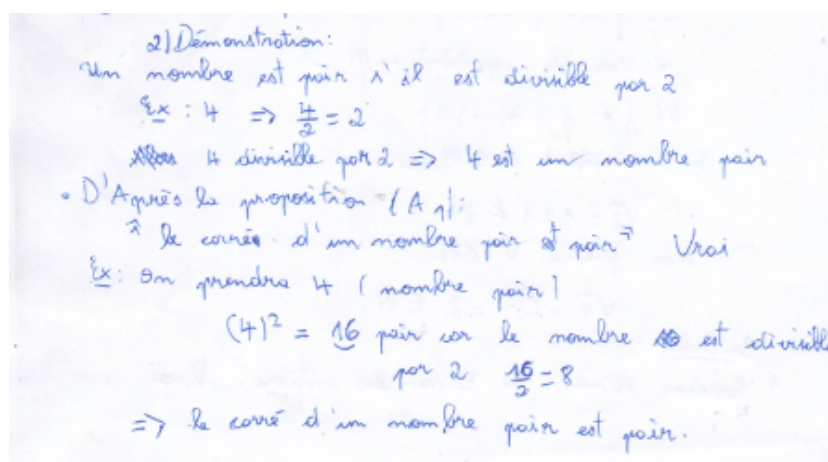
2) Démonstration:
Un nombre est pair s'il est divisible par 2
Ex : 4 $\Rightarrow \frac{4}{2} = 2$
Alors 4 divisible par 2 $\Rightarrow$ 4 est un nombre pair
• D'Après la proposition $(A_1)$:
« le carré d'un nombre pair est pair » Vrai
Ex: On prendra 4 ( nombre pair )
$(4)^2 = \underline{16}$ pair car le nombre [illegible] est divisible par 2 $\frac{16}{2} = 8$
$\Rightarrow$ le carré d'un nombre pair est pair.